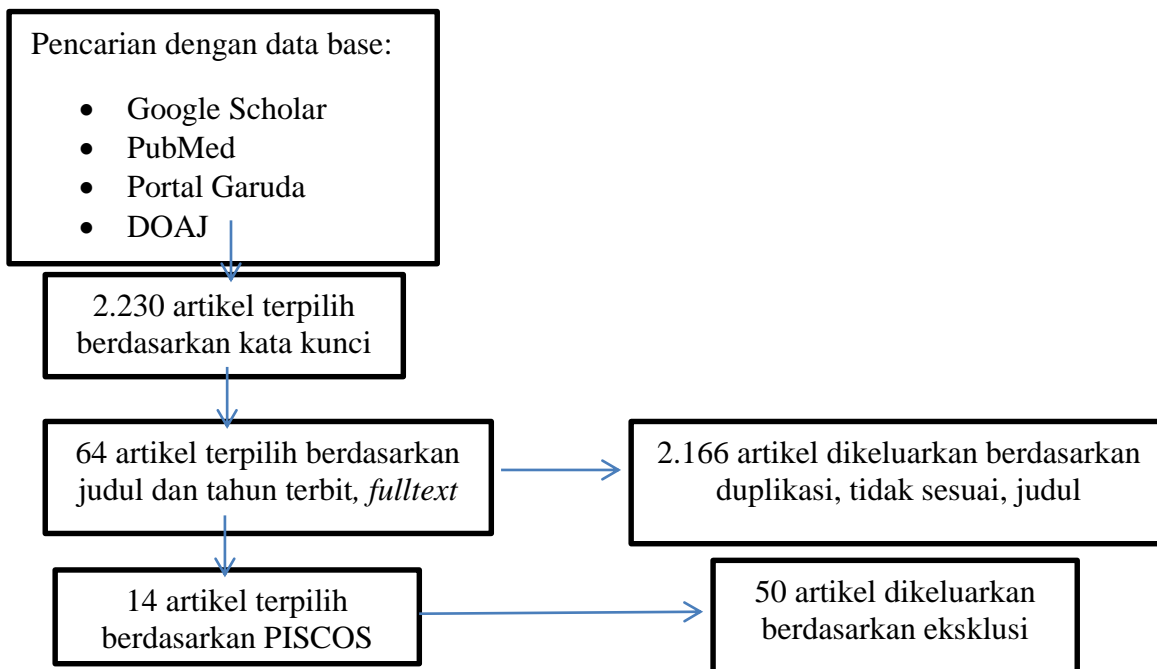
Pencarian dengan data base:

- Google Scholar
- PubMed
- Portal Garuda
- DOAJ

2.230 artikel terpilih berdasarkan kata kunci

64 artikel terpilih berdasarkan judul dan tahun terbit, *fulltext*

2.166 artikel dikeluarkan berdasarkan duplikasi, tidak sesuai, judul

14 artikel terpilih berdasarkan PISCOS

50 artikel dikeluarkan berdasarkan eksklusi